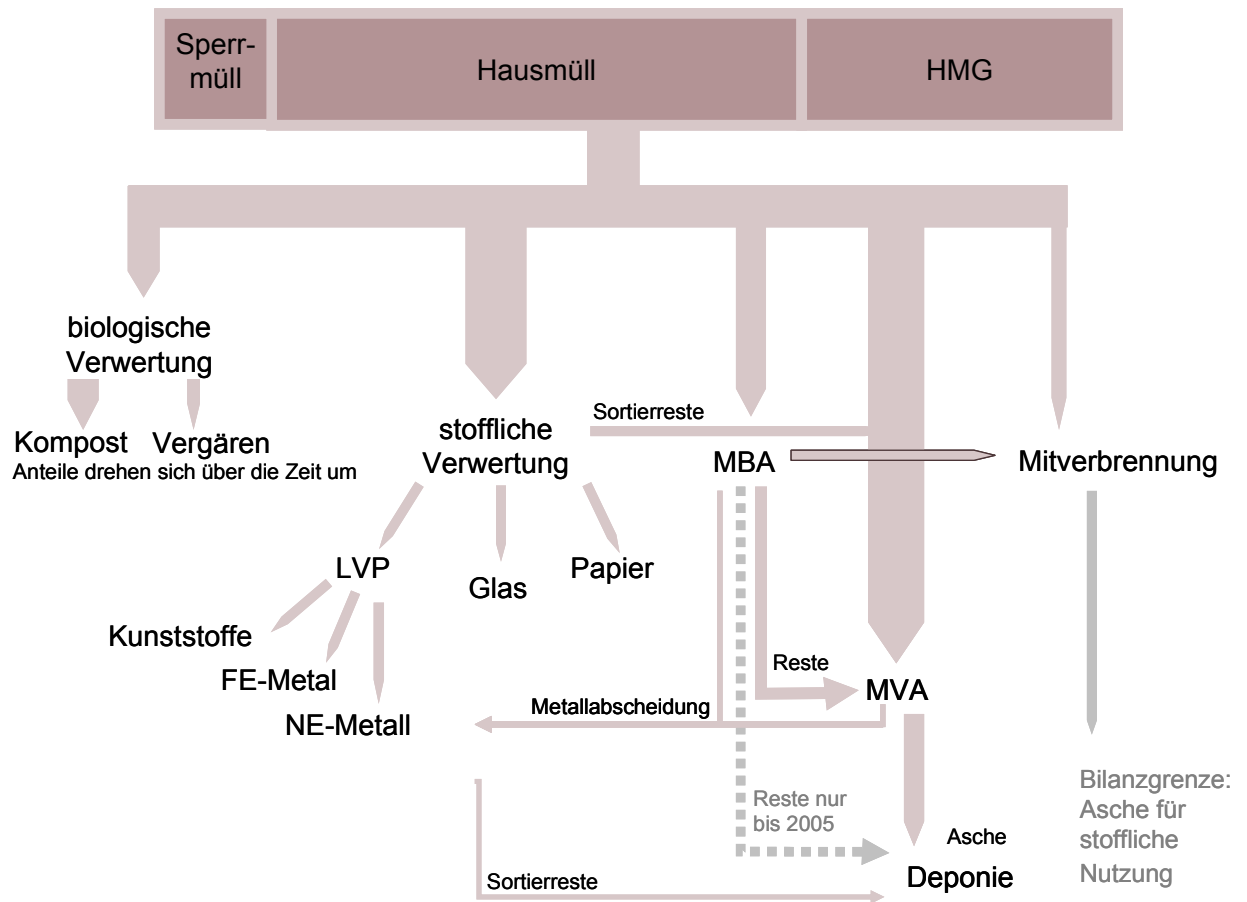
Sperrmüll
Hausmüll
HMG

biologische Verwertung

Kompost Vergären
Anteile drehen sich über die Zeit um

stoffliche Verwertung

Sortierreste

MBA

Mitverbrennung

LVP
Glas
Papier

Kunststoffe
FE-Metal
NE-Metall

Reste
MVA

Metallabscheidung

Reste nur bis 2005

Asche
Deponie

Sortierreste

Bilanzgrenze: Asche für stoffliche Nutzung